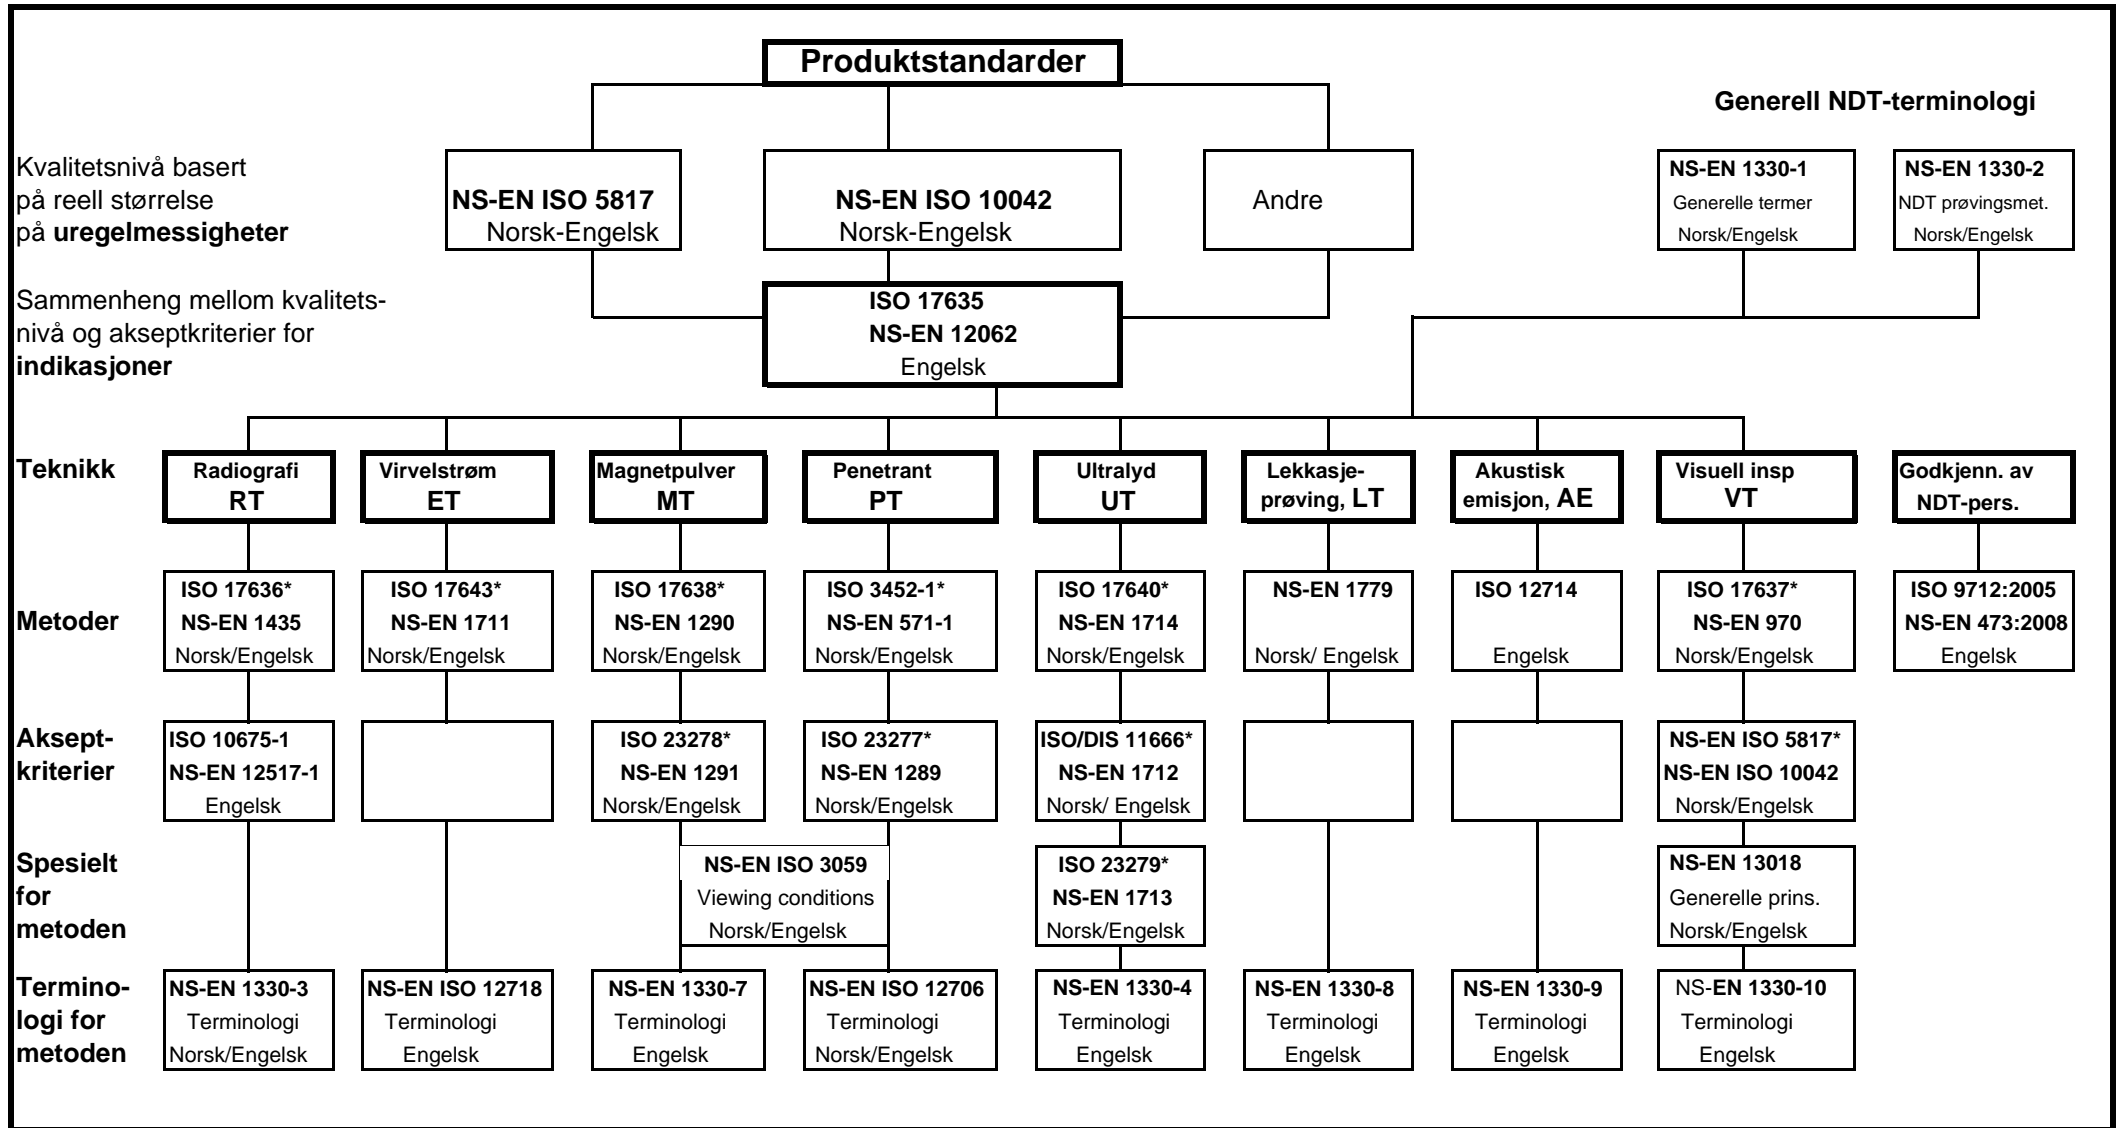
Produktstandarder

Generell NDT-terminologi

Kvalitetsnivå basert på reell størrelse på **uregelmessigheter**

NS-EN ISO 5817
Norsk-Engelsk

NS-EN ISO 10042
Norsk-Engelsk

Andre

NS-EN 1330-1
Generelle termer
Norsk/Engelsk

NS-EN 1330-2
NDT prøvingsmet.
Norsk/Engelsk

Sammenheng mellom kvalitetsnivå og akseptkriterier for **indikasjoner**

ISO 17635
NS-EN 12062
Engelsk

| | | | | | | | | | |
|---|---|---|---|---|---|---|---|---|---|
| Teknikk | Radiografi RT | Virvelstrøm ET | Magnetpulver MT | Penetrant PT | Ultralyd UT | Lekkasjeprøving, LT | Akustisk emisjon, AE | Visuell insp VT | Godkjenn. av NDT-pers. |
| Metoder | ISO 17636* NS-EN 1435 Norsk/Engelsk | ISO 17643* NS-EN 1711 Norsk/Engelsk | ISO 17638* NS-EN 1290 Norsk/Engelsk | ISO 3452-1* NS-EN 571-1 Norsk/Engelsk | ISO 17640* NS-EN 1714 Norsk/Engelsk | NS-EN 1779 Norsk/ Engelsk | ISO 12714 Engelsk | ISO 17637* NS-EN 970 Norsk/Engelsk | ISO 9712:2005 NS-EN 473:2008 Engelsk |
| Akseptkriterier | ISO 10675-1 NS-EN 12517-1 Engelsk | | ISO 23278* NS-EN 1291 Norsk/Engelsk | ISO 23277* NS-EN 1289 Norsk/Engelsk | ISO/DIS 11666* NS-EN 1712 Norsk/ Engelsk | | | NS-EN ISO 5817* NS-EN ISO 10042 Norsk/Engelsk | |
| Spesielt for metoden | | | NS-EN ISO 3059 Viewing conditions Norsk/Engelsk | | ISO 23279* NS-EN 1713 Norsk/Engelsk | | | NS-EN 13018 Generelle prins. Norsk/Engelsk | |
| Terminologi for metoden | NS-EN 1330-3 Terminologi Norsk/Engelsk | NS-EN ISO 12718 Terminologi Engelsk | NS-EN 1330-7 Terminologi Engelsk | NS-EN ISO 12706 Terminologi Norsk/Engelsk | NS-EN 1330-4 Terminologi Engelsk | NS-EN 1330-8 Terminologi Engelsk | NS-EN 1330-9 Terminologi Engelsk | NS-EN 1330-10 Terminologi Engelsk | |